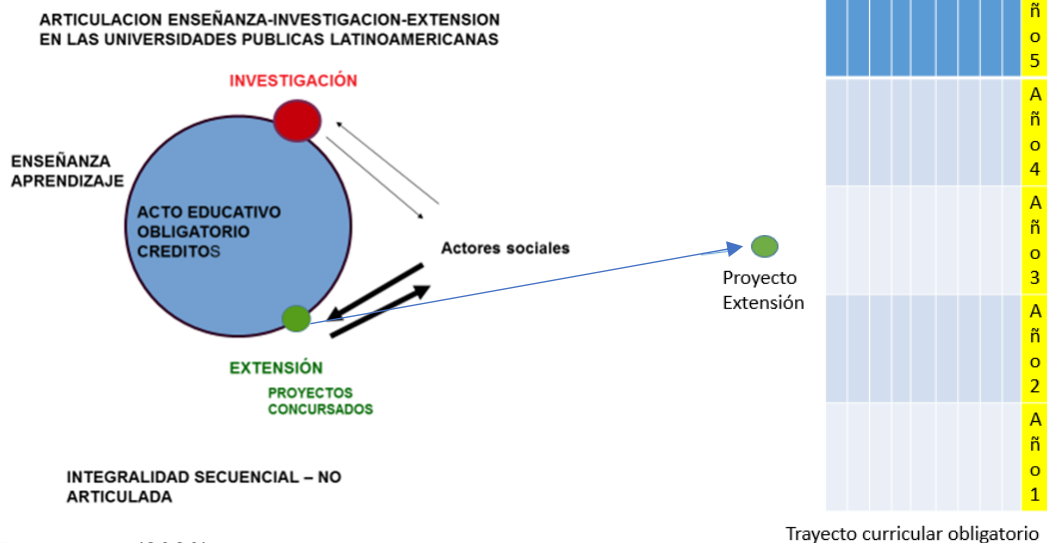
ARTICULACION ENSEÑANZA-INVESTIGACION-EXTENSION EN LAS UNIVERSIDADES PUBLICAS LATINOAMERICANAS

INVESTIGACIÓN

ENSEÑANZA APRENDIZAJE

ACTO EDUCATIVO OBLIGATORIO CREDITOS

Actores sociales

EXTENSIÓN

PROYECTOS CONCURSADOS

INTEGRALIDAD SECUENCIAL – NO ARTICULADA

Proyecto Extensión

ño 5

Año 4

Año 3

Año 2

Año 1

Trayecto curricular obligatorio